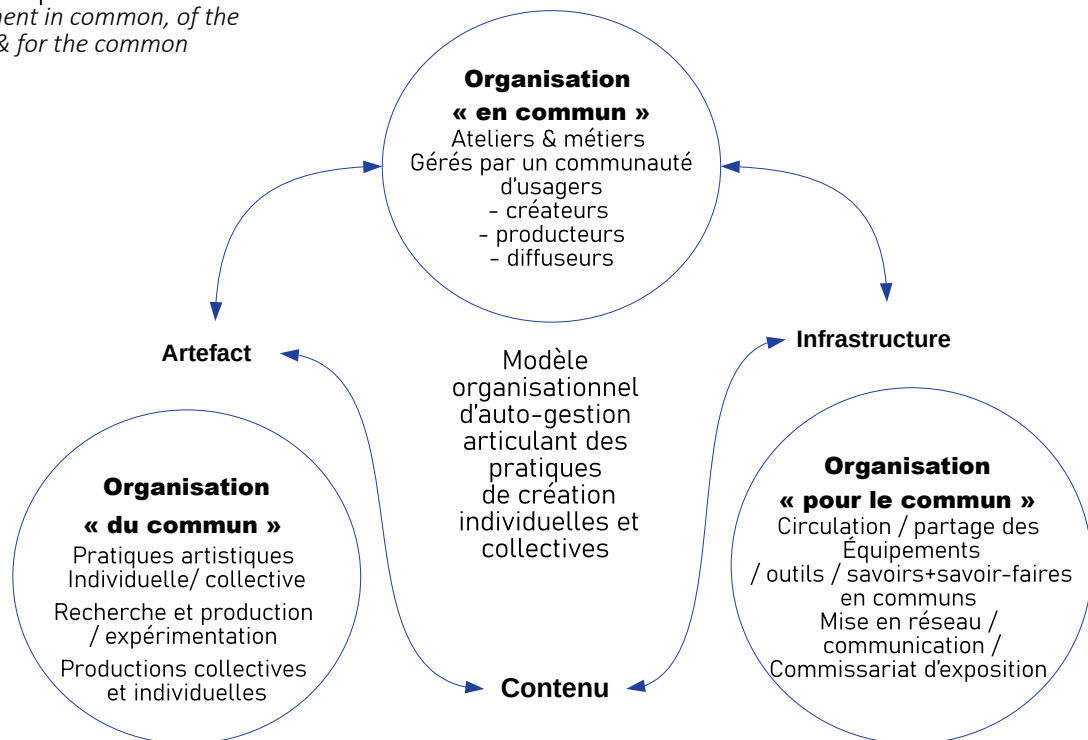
ment in common, of the
& for the common

Organisation
« en commun »
Ateliers & métiers
Gérés par un communauté d'usagers
- créateurs
- producteurs
- diffuseurs

Artefact

Infrastructure

Modèle organisationnel d'auto-gestion articulant des pratiques de création individuelles et collectives

Organisation
« du commun »
Pratiques artistiques
Individuelle/ collective
Recherche et production / expérimentation
Productions collectives et individuelles

Organisation
« pour le commun »
Circulation / partage des Équipements / outils / savoirs+savoir-faires en communs
Mise en réseau / communication /
Commissariat d'exposition

Contenu